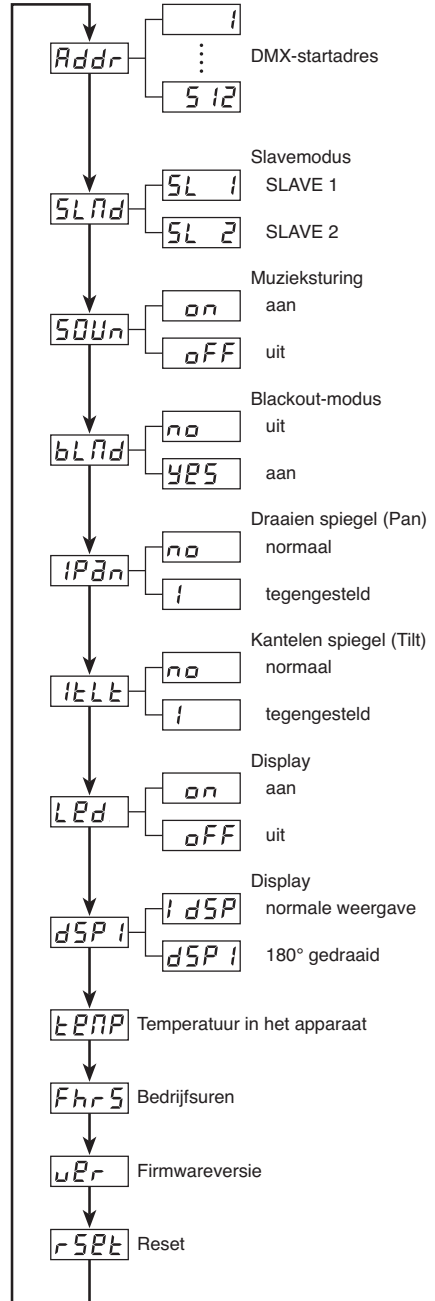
Addr
1
⋮
512
DMX-startadres

Slavemodus
SLMd
SL 1
SLAVE 1
SL 2
SLAVE 2

Muzieksturing
SOUn
on
aan
oFF
uit

Blackout-modus
bLMd
no
uit
YES
aan

Draaien spiegel (Pan)
IPAn
no
normaal
1
tegengesteld

Kantelen spiegel (Tilt)
ItLt
no
normaal
1
tegengesteld

Display
LEd
on
aan
oFF
uit

Display
dSP1
1dSP
normale weergave
dSP1
180° gedraaid

tEMP Temperatuur in het apparaat

Fhr5 Bedrijfsuren

uEr Firmwareversie

rSEt Reset